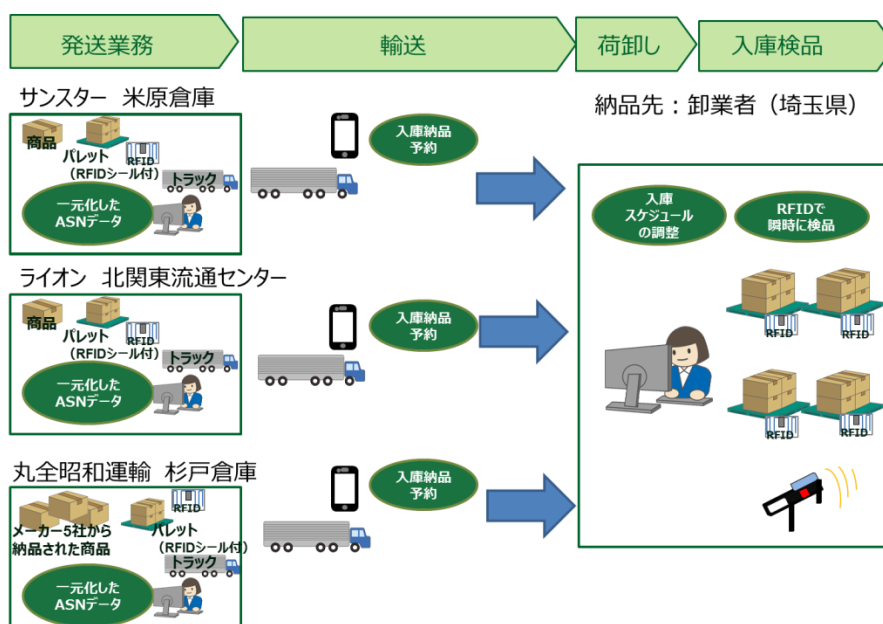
発送業務
輸送
荷卸し
入庫検品

サンスター 米原倉庫
商品
パレット
（RFIDシール付）
RFID
トラック
一元化した
ASNデータ
入庫納品
予約

ライオン 北関東流通センター
商品
パレット
（RFIDシール付）
RFID
トラック
一元化した
ASNデータ
入庫納品
予約

丸全昭和運輸 杉戸倉庫
メーカー5社から
納品された商品
RFID
パレット
（RFIDシール付）
トラック
一元化した
ASNデータ
入庫納品
予約

納品先：卸業者（埼玉県）
入庫
スケジュール
の調整
RFIDで
瞬時に検品
RFID
RFID
RFID
RFID